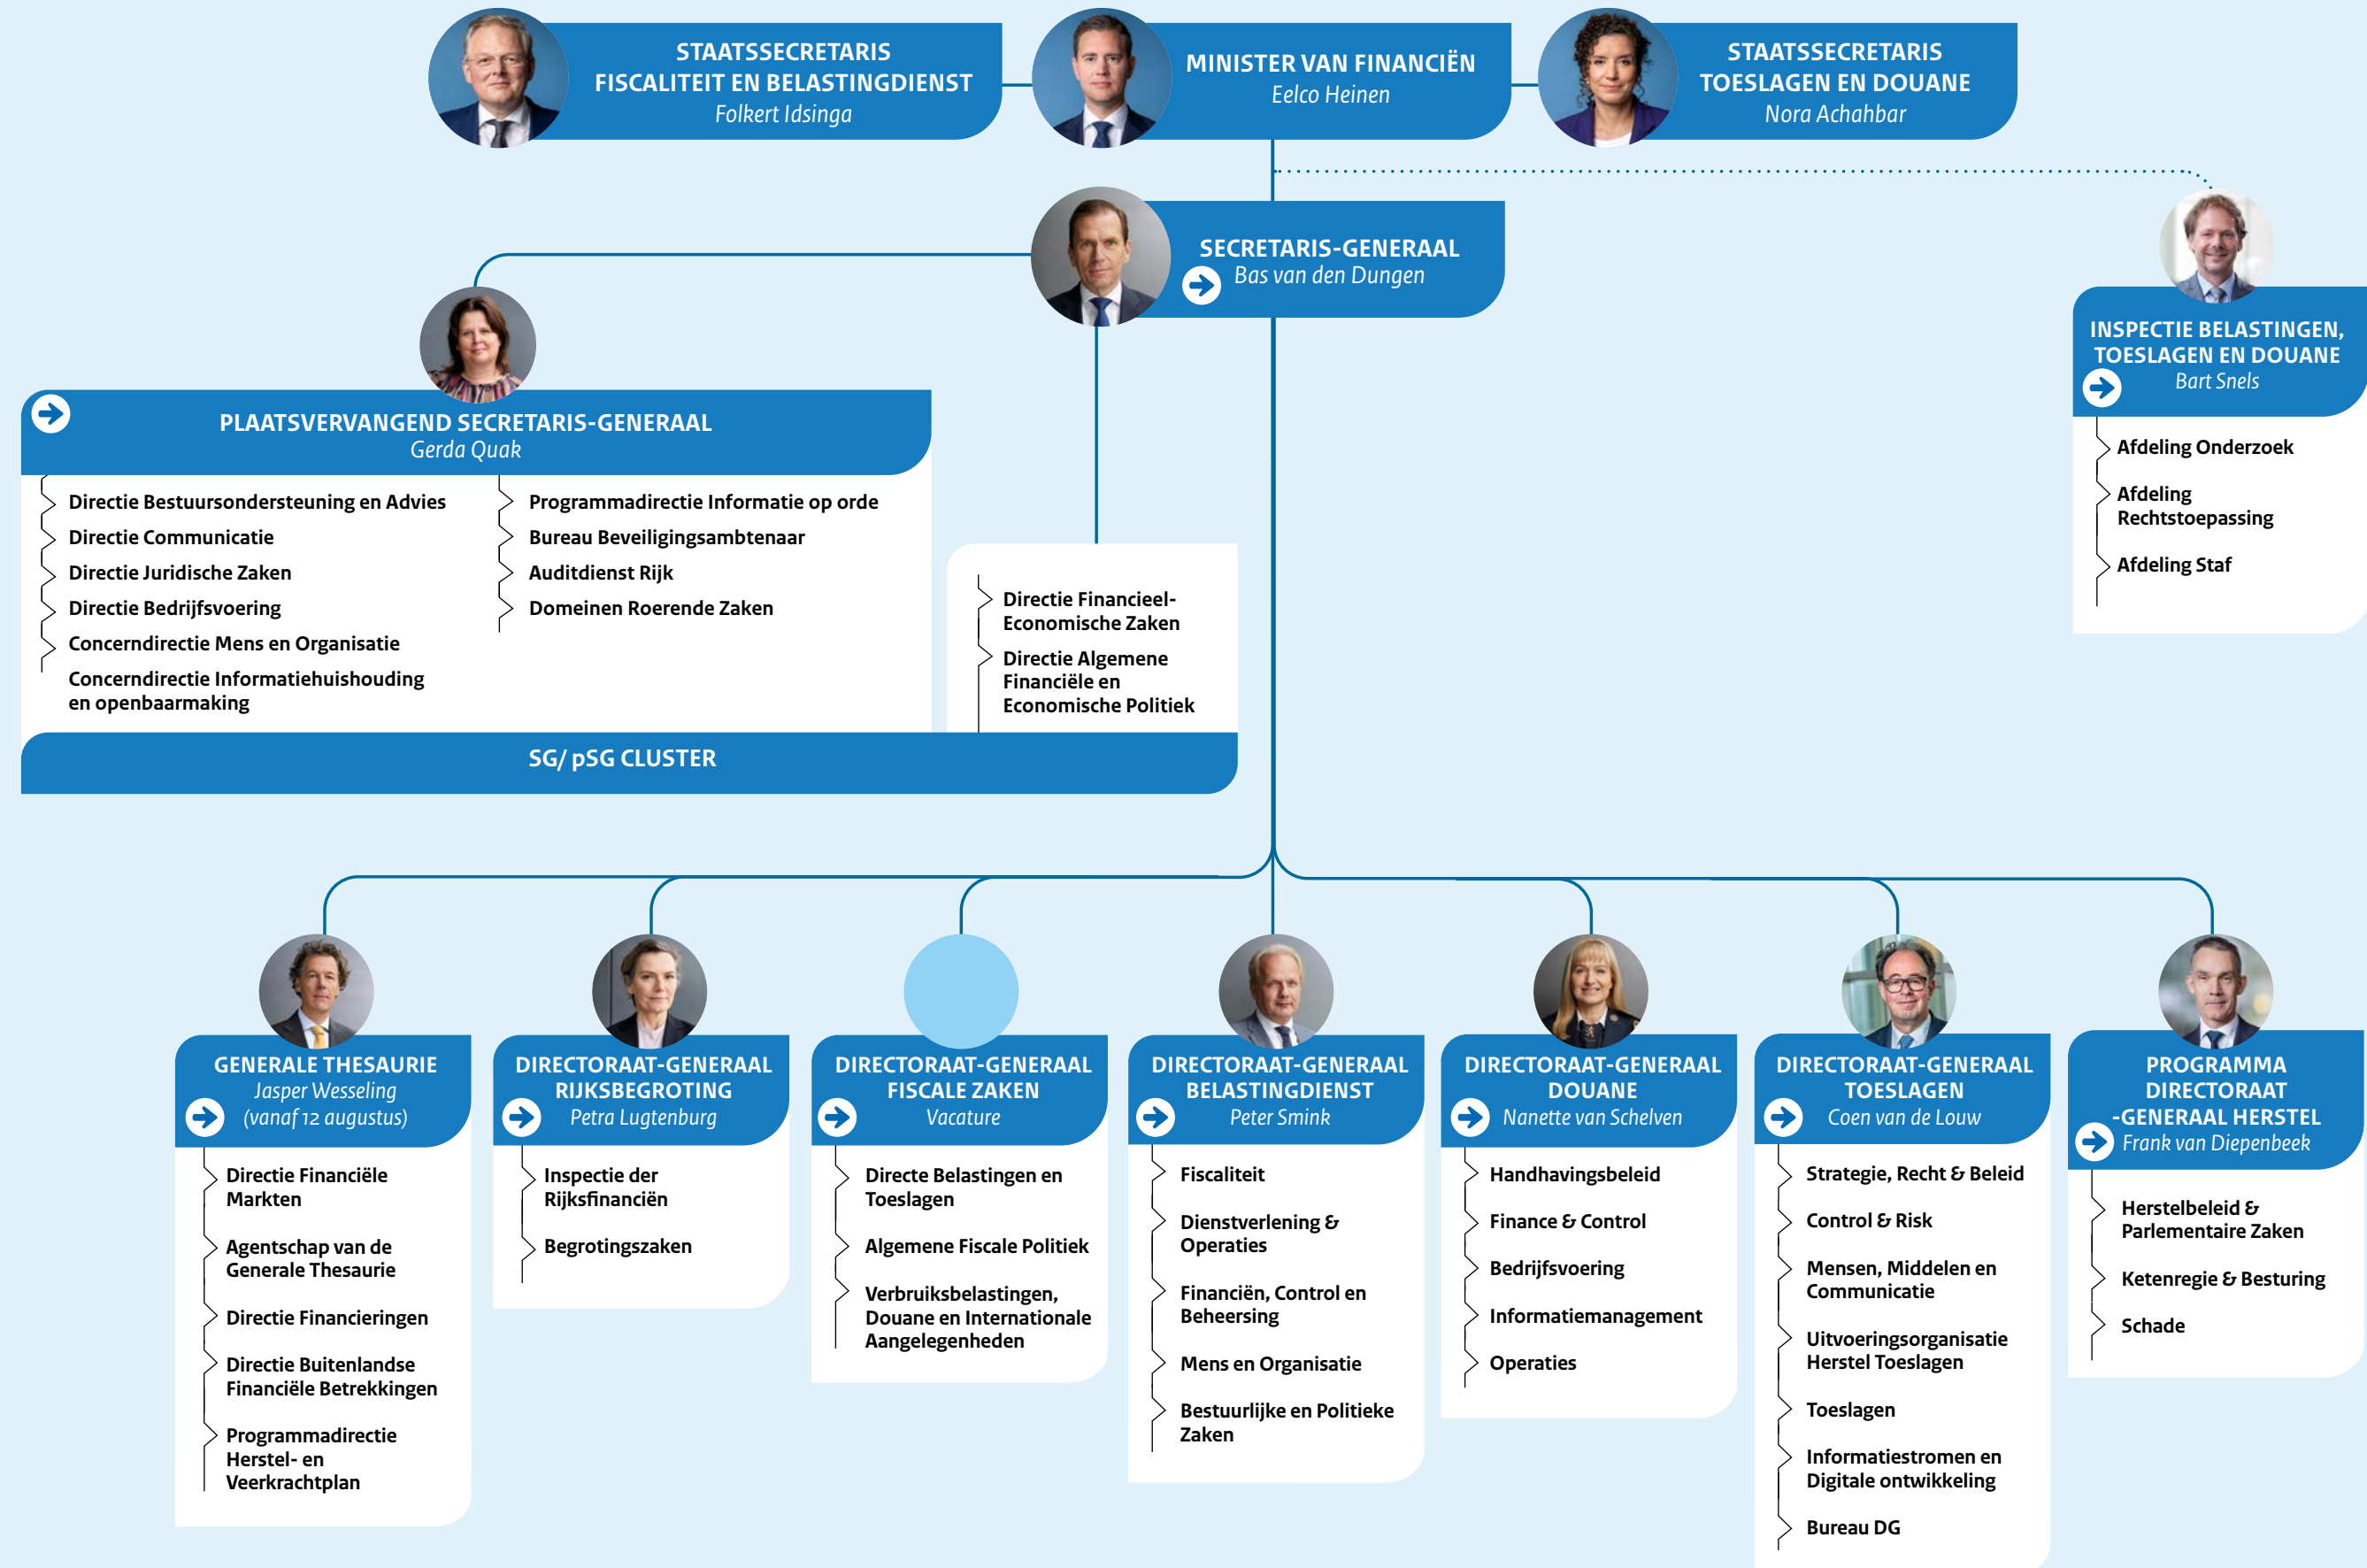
STAATSSECRETARIS FISCALITEIT EN BELASTINGDIENST
Folkert Idsinga

MINISTER VAN FINANCIËN
Eelco Heinen

STAATSSECRETARIS TOESLAGEN EN DOUANE
Nora Achahbar

SECRETARIS-GENERAAL
Bas van den Dungen

INSPECTIE BELASTINGEN, TOESLAGEN EN DOUANE
Bart Snels

Afdeling Onderzoek
Afdeling Rechtstoepassing
Afdeling Staf

PLAATSVERVANGEND SECRETARIS-GENERAAL
Gerda Quak

Directie Bestuursondersteuning en Advies
Directie Communicatie
Directie Juridische Zaken
Directie Bedrijfsvoering
Concerndirectie Mens en Organisatie
Concerndirectie Informatiehuishouding en openbaarmaking

Programmadirectie Informatie op orde
Bureau Beveiligingsambtenaar
Auditdienst Rijk
Domeinen Roerende Zaken

Directie Financieel-Economische Zaken
Directie Algemene Financiële en Economische Politiek

SG/ pSG CLUSTER

GENERALE THESAURIE
Jasper Wesseling
(vanaf 12 augustus)

Directie Financiële Markten
Agentschap van de Generale Thesaurie
Directie Financieringen
Directie Buitenlandse Financiële Betrekkingen
Programmadirectie Herstel- en Veerkrachtplan

DIRECTORAAT-GENERAAL RIJKSBEGROTING
Petra Lugtenburg

Inspectie der Rijksfinanciën
Begrotingszaken

DIRECTORAAT-GENERAAL FISCALE ZAKEN
Vacature

Directe Belastingen en Toeslagen
Algemene Fiscale Politiek
Verbruiksbelastingen, Douane en Internationale Aangelegenheden

DIRECTORAAT-GENERAAL BELASTINGDIENST
Peter Smink

Fiscaliteit
Dienstverlening & Operaties
Financiën, Control en Beheersing
Mens en Organisatie
Bestuurlijke en Politieke Zaken

DIRECTORAAT-GENERAAL DOUANE
Nanette van Schelven

Handhavingsbeleid
Finance & Control
Bedrijfsvoering
Informatiemanagement
Operaties

DIRECTORAAT-GENERAAL TOESLAGEN
Coen van de Louw

Strategie, Recht & Beleid
Control & Risk
Mensen, Middelen en Communicatie
Uitvoeringsorganisatie Herstel Toeslagen
Toeslagen
Informatiestromen en Digitale ontwikkeling
Bureau DG

PROGRAMMA DIRECTORAAT -GENERAAL HERSTEL
Frank van Diepenbeek

Herstelbeleid & Parlementaire Zaken
Ketenregie & Besturing
Schade